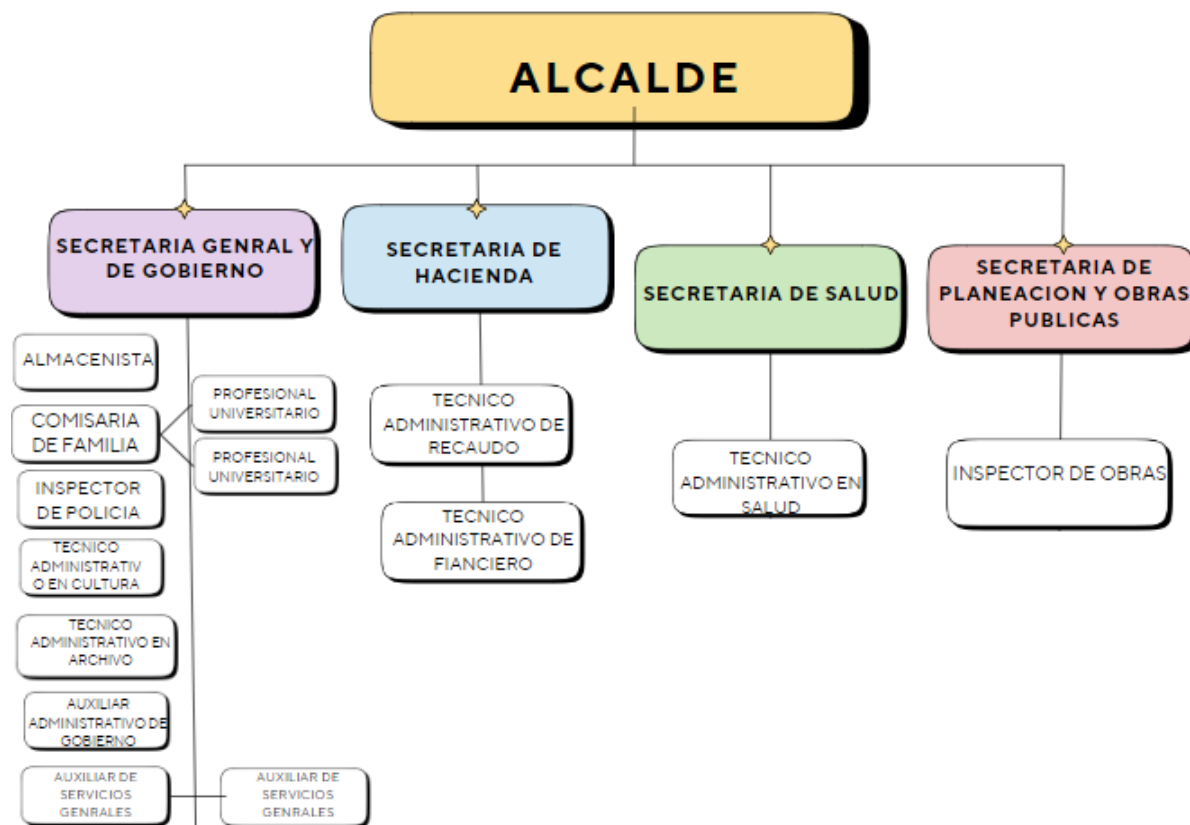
ALCALDE

SECRETARIA GENRAL Y DE GOBIERNO

SECRETARIA DE HACIENDA

SECRETARIA DE SALUD

SECRETARIA DE PLANEACION Y OBRAS PUBLICAS

ALMACENISTA

COMISARIA DE FAMILIA

PROFESIONAL UNIVERSITARIO

PROFESIONAL UNIVERSITARIO

INSPECTOR DE POLICIA

TECNICO ADMINISTRATIVO EN CULTURA

TECNICO ADMINISTRATIVO EN ARCHIVO

AUXILIAR ADMINISTRATIVO DE GOBIERNO

AUXILIAR DE SERVICIOS GENRALES

AUXILIAR DE SERVICIOS GENRALES

TECNICO ADMINISTRATIVO DE RECAUDO

TECNICO ADMINISTRATIVO DE FIANCIERO

TECNICO ADMINISTRATIVO EN SALUD

INSPECTOR DE OBRAS